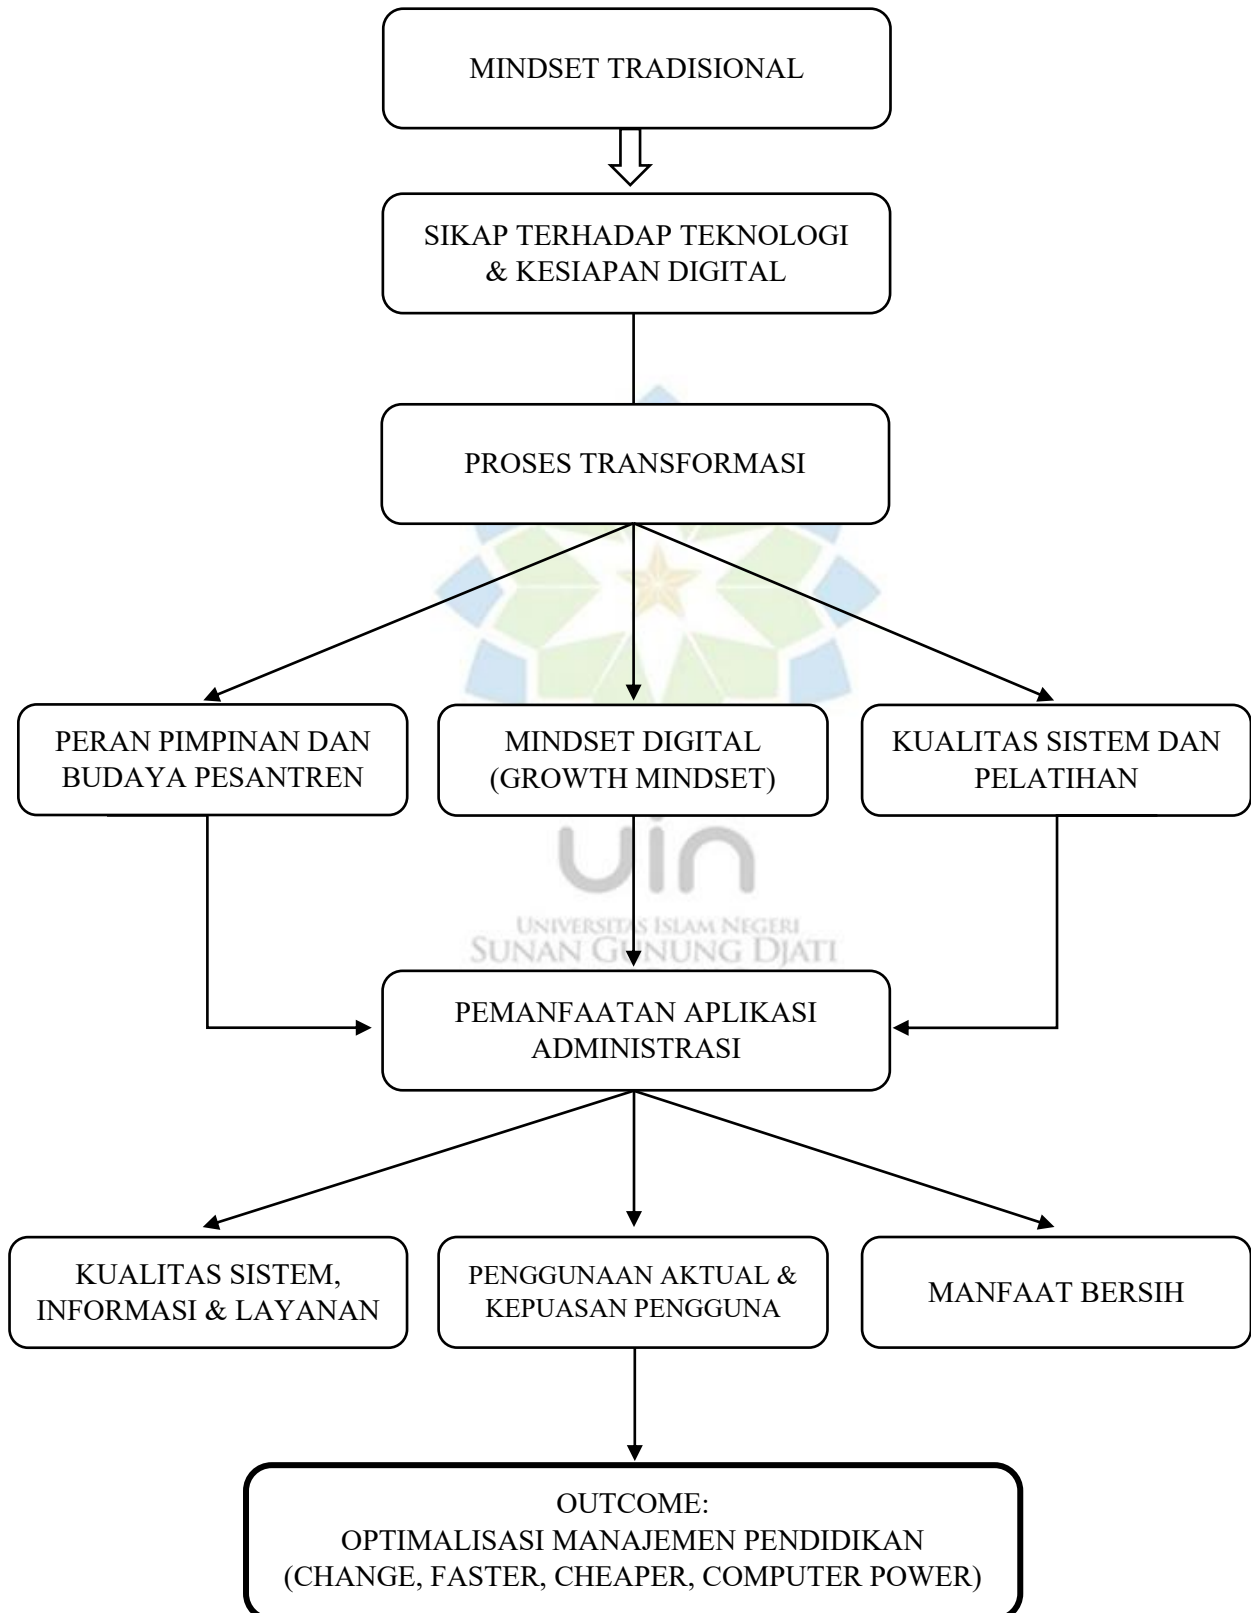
MINDSET TRADISIONAL

SIKAP TERHADAP TEKNOLOGI & KESIAPAN DIGITAL

PROSES TRANSFORMASI

PERAN PIMPINAN DAN BUDAYA PESANTREN

MINDSET DIGITAL (GROWTH MINDSET)

KUALITAS SISTEM DAN PELATIHAN

UNIVERSITAS ISLAM NEGERI
SUNAN GUNUNG DJATI

PEMANFAATAN APLIKASI ADMINISTRASI

KUALITAS SISTEM, INFORMASI & LAYANAN

PENGGUNAAN AKTUAL & KEPUASAN PENGGUNA

MANFAAT BERSIH

OUTCOME:
OPTIMALISASI MANAJEMEN PENDIDIKAN
(CHANGE, FASTER, CHEAPER, COMPUTER POWER)